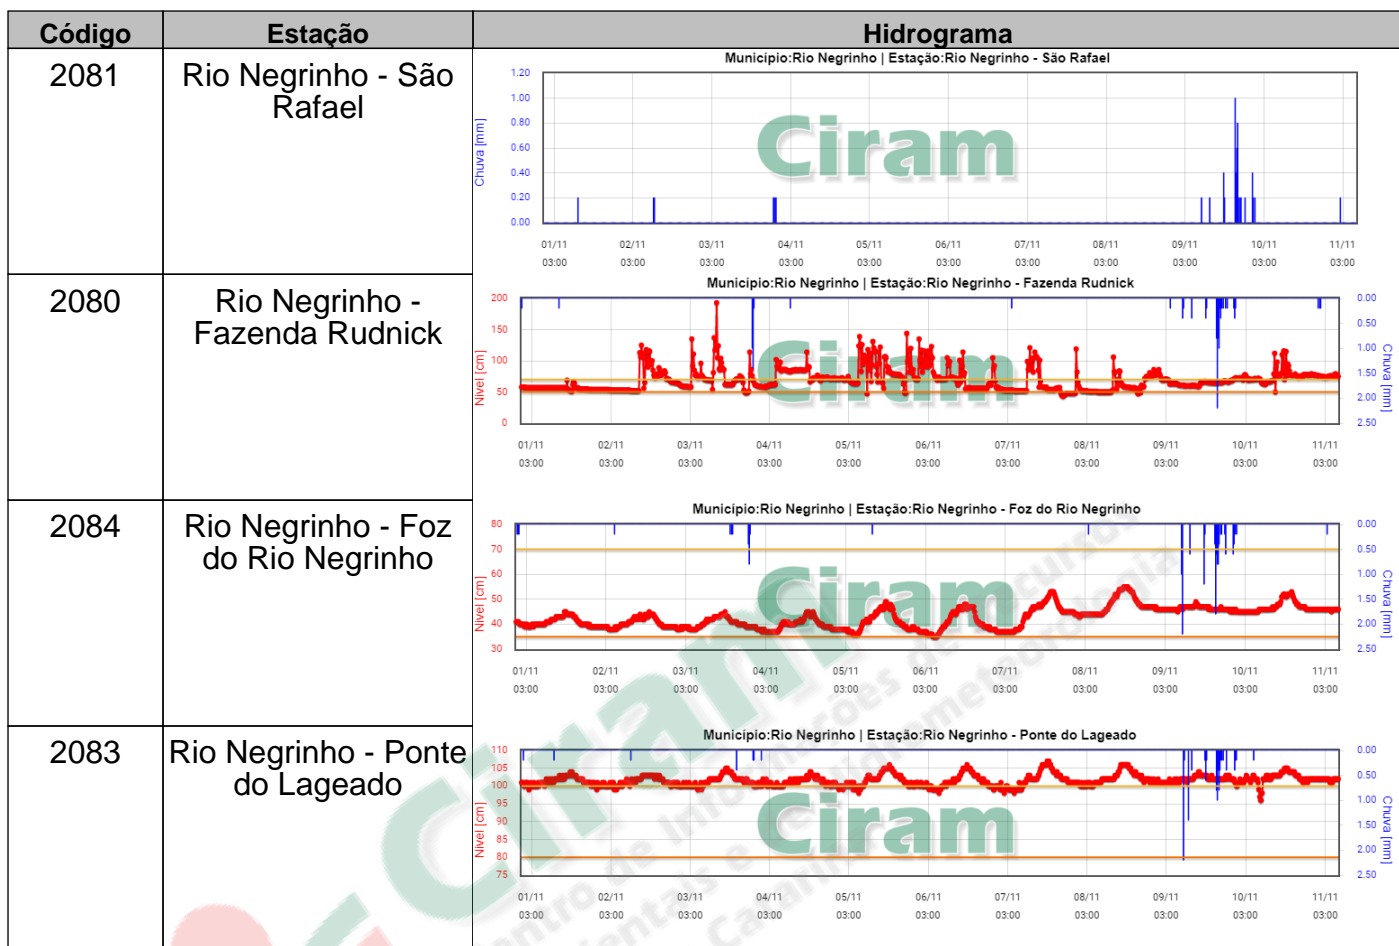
| Código | Estação | Hidrograma |
|---|---|---|
| 2081 | Rio Negrinho - São Rafael | Municipio:Rio Negrinho \| Estação:Rio Negrinho - São Rafael<br>1.20 1.00 0.80 0.60 0.40 0.20 0.00<br>Chuva [mm]<br>Ciram<br>01/11 03:00 02/11 03:00 03/11 03:00 04/11 03:00 05/11 03:00 06/11 03:00 07/11 03:00 08/11 03:00 09/11 03:00 10/11 03:00 11/11 03:00 |
| 2080 | Rio Negrinho - Fazenda Rudnick | Municipio:Rio Negrinho \| Estação:Rio Negrinho - Fazenda Rudnick<br>200 150 100 50 0<br>Nível [cm]<br>0.00 0.50 1.00 1.50 2.00 2.50<br>Chuva [mm]<br>Ciram<br>01/11 03:00 02/11 03:00 03/11 03:00 04/11 03:00 05/11 03:00 06/11 03:00 07/11 03:00 08/11 03:00 09/11 03:00 10/11 03:00 11/11 03:00 |
| 2084 | Rio Negrinho - Foz do Rio Negrinho | Municipio:Rio Negrinho \| Estação:Rio Negrinho - Foz do Rio Negrinho<br>80 70 60 50 40 30<br>Nível [cm]<br>0.00 0.50 1.00 1.50 2.00 2.50<br>Chuva [mm]<br>Ciram<br>01/11 03:00 02/11 03:00 03/11 03:00 04/11 03:00 05/11 03:00 06/11 03:00 07/11 03:00 08/11 03:00 09/11 03:00 10/11 03:00 11/11 03:00 |
| 2083 | Rio Negrinho - Ponte do Lageado | Municipio:Rio Negrinho \| Estação:Rio Negrinho - Ponte do Lageado<br>110 105 100 95 90 85 80 75<br>Nível [cm]<br>0.00 0.50 1.00 1.50 2.00 2.50<br>Chuva [mm]<br>Ciram<br>01/11 03:00 02/11 03:00 03/11 03:00 04/11 03:00 05/11 03:00 06/11 03:00 07/11 03:00 08/11 03:00 09/11 03:00 10/11 03:00 11/11 03:00 |

Ciram
Centro de Informações de Recursos Ambientais e de Hidrometeorologia de Santa Catarina